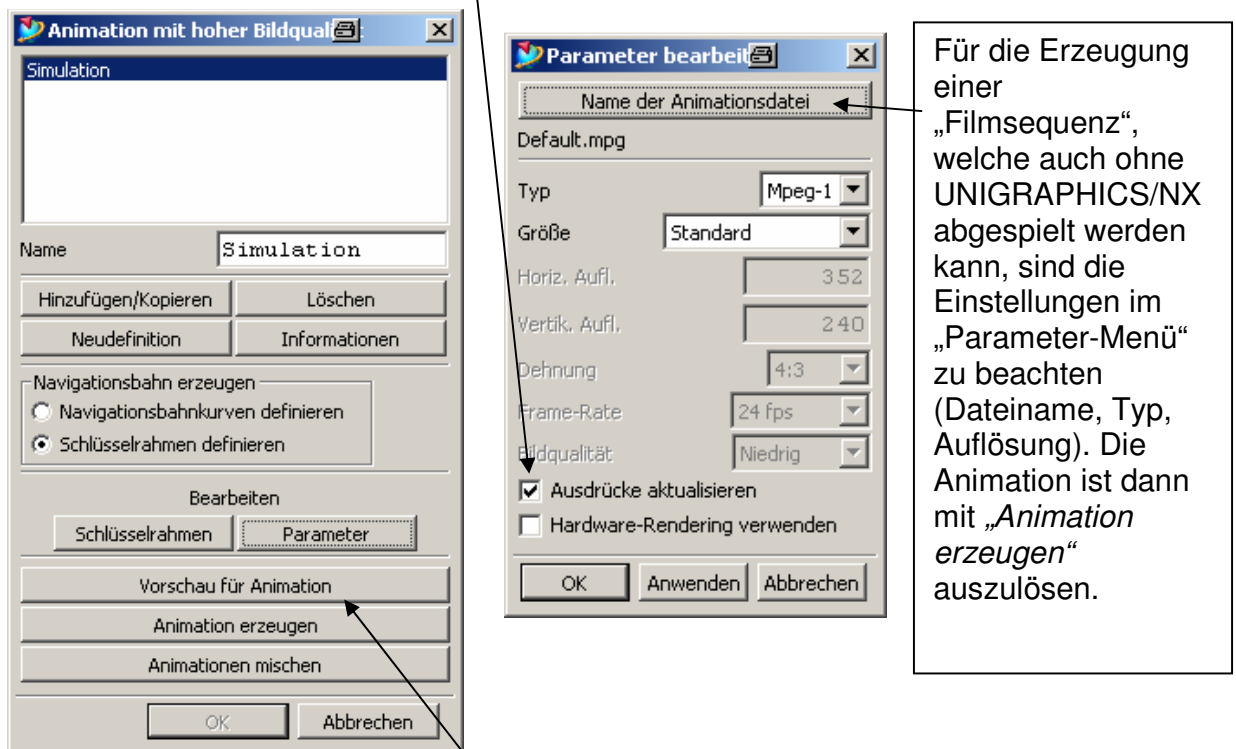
Animation mit hoher Bildqual

Simulation

Name Simulation

Hinzufügen/Kopieren
Löschen
Neudefinition
Informationen

Navigationsbahn erzeugen
Navigationsbahnkurven definieren
Schlüsselrahmen definieren

Bearbeiten
Schlüsselrahmen
Parameter

Vorschau für Animation
Animation erzeugen
Animationen mischen

OK
Abbrechen

Parameter bearbeit

Name der Animationsdatei
Default.mpg

Typ Mpeg-1
Größe Standard
Horiz. Aufl. 352
Vertik. Aufl. 240
Dehnung 4:3
Frame-Rate 24 fps
Bildqualität Niedrig
Ausdrücke aktualisieren
Hardware-Rendering verwenden

OK
Anwenden
Abbrechen

Für die Erzeugung einer „Filmsequenz", welche auch ohne UNIGRAPHICS/NX abgespielt werden kann, sind die Einstellungen im „Parameter-Menü" zu beachten (Dateiname, Typ, Auflösung). Die Animation ist dann mit „Animation erzeugen" auszulösen.